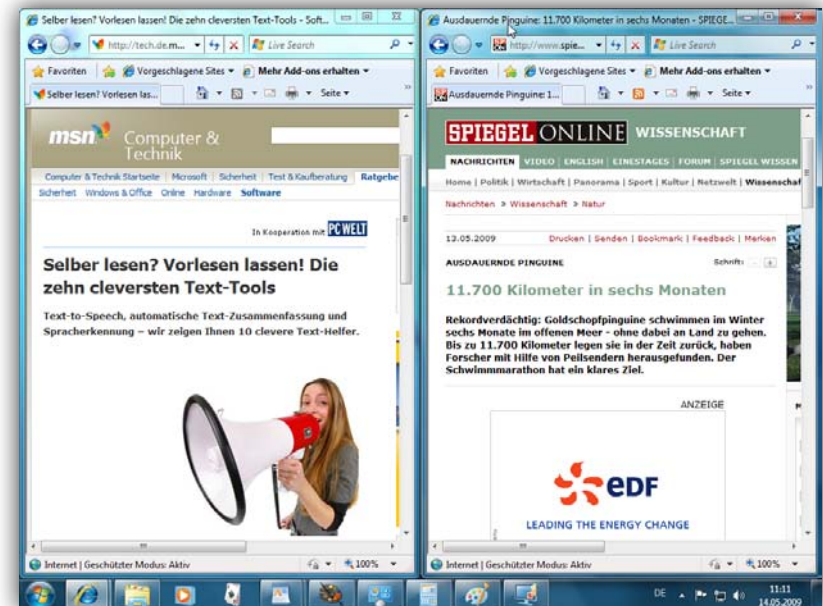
Selber lesen? Vorlesen lassen! Die zehn cleversten Text-Tools - Soft...

http://tech.de.m...

Live Search

Favoriten | Vorgeschlagene Sites ▾ | Mehr Add-ons erhalten ▾

Selber lesen? Vorlesen las...

Seite ▾

msn Computer & Technik

Computer & Technik Startseite | Microsoft | Sicherheit | Test & Kaufberatung | Ratgebe

Sicherheit | Windows & Office | Online | Hardware | Software

In Kooperation mit PC WELT

Selber lesen? Vorlesen lassen! Die zehn cleversten Text-Tools

Text-to-Speech, automatische Text-Zusammenfassung und Spracherkennung – wir zeigen Ihnen 10 clevere Text-Helfer.

Internet | Geschützter Modus: Aktiv

100%

Ausdauernde Pinguine: 11.700 Kilometer in sechs Monaten - SPIEGE...

http://www.spie...

Live Search

Favoriten | Vorgeschlagene Sites ▾ | Mehr Add-ons erhalten ▾

Ausdauernde Pinguine: 1...

Seite ▾

SPIEGEL ONLINE WISSENSCHAFT

NACHRICHTEN | VIDEO | ENGLISH | EINESTAGES | FORUM | SPIEGEL WISSEN

Home | Politik | Wirtschaft | Panorama | Sport | Kultur | Netzwelt | Wissenschaf

Nachrichten > Wissenschaft > Natur

13.05.2009

Drucken | Senden | Bookmark | Feedback | Merken

AUSDAUERNDE PINGUINE

Schrift:

11.700 Kilometer in sechs Monaten

Rekordverdächtig: Goldschopfpinguine schwimmen im Winter sechs Monate im offenen Meer - ohne dabei an Land zu gehen. Bis zu 11.700 Kilometer legen sie in der Zeit zurück, haben Forscher mit Hilfe von Peilsendern herausgefunden. Der Schwimmmarathon hat ein klares Ziel.

ANZEIGE

EDF

LEADING THE ENERGY CHANGE

Internet | Geschützter Modus: Aktiv

100%

DE

11:11
14.05.2009